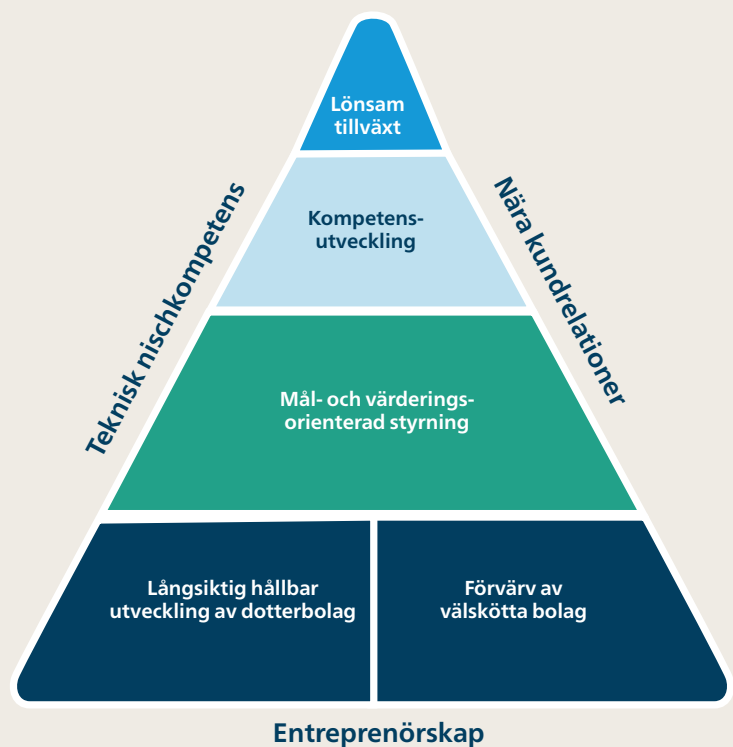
Lönsam tillväxt

Kompetens-utveckling

Mål- och värderings-orienterad styrning

Långsiktig hållbar utveckling av dotterbolag

Förvärv av välskötta bolag

Teknisk nischkompetens

Nära kundrelationer

Entreprenörskap